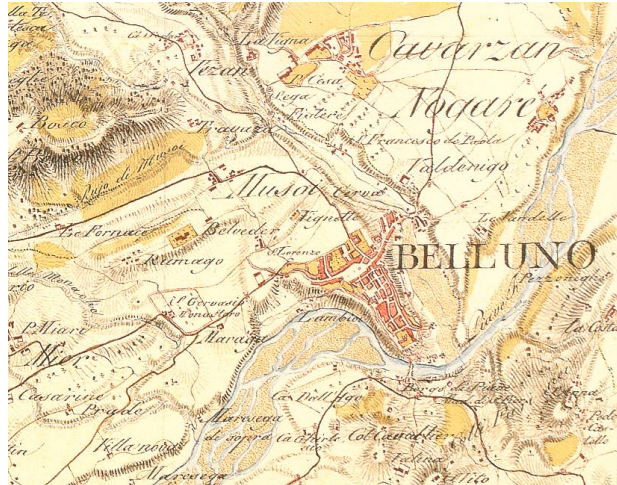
Cavarzan
Nogare
Vezan
La Vigna
S. Cipriano
Vega
Rivolere
S. Francesco de Paola
Valdenigo
Bosco
Travazzo
Col de Mussoi
Mussoi
Cervo
Vignette
Le Fornace
Belvedere
Ramago
S. Lorenzo
BELLUNO
Prà Sandello
Pazonigo
La Costa
S. Gervasio
Tonadaro
Marsiai
P. Miari
Mier
Lambioi
Casarine
Prado
Maraseva di sopra
Cà Dell'Agò
Cà Giorle
Col Cavalier
Borgo di Piave
Villa nova
Maraseva
Fisterre
Ponte
Castello
Cusighe
Salce
Pra
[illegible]